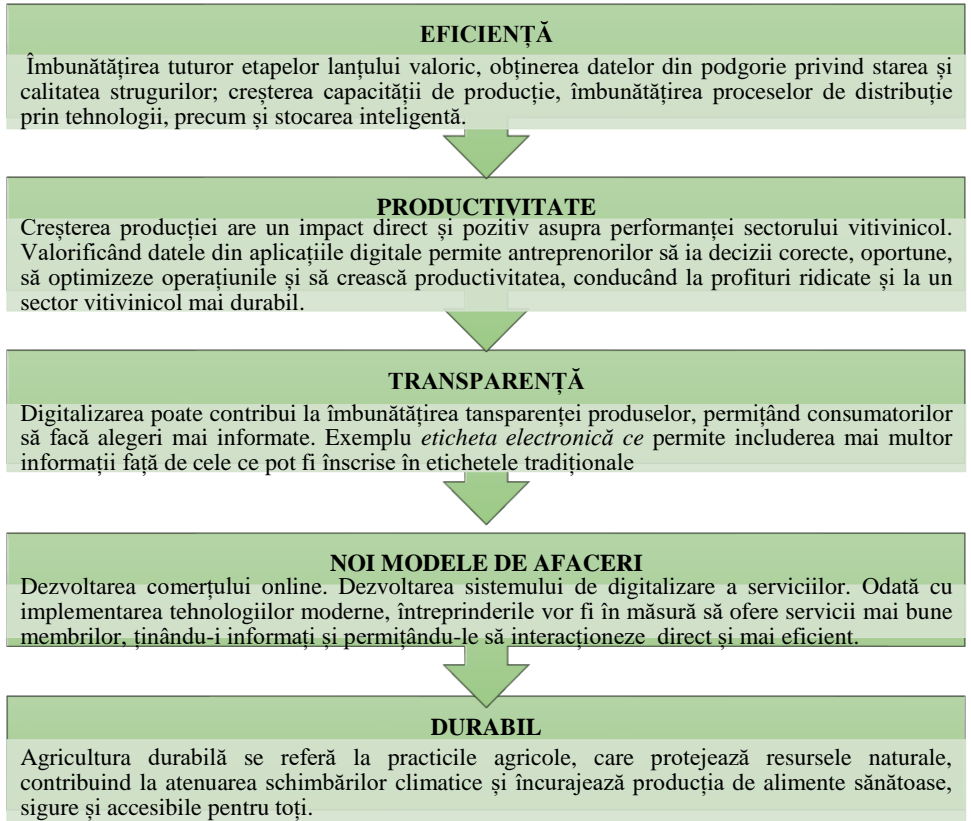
EFICIENȚĂ

Îmbunătățirea tuturor etapelor lanțului valoric, obținerea datelor din podgorie privind starea și calitatea strugurilor; creșterea capacității de producție, îmbunătățirea proceselor de distribuție prin tehnologii, precum și stocarea inteligentă.

PRODUCTIVITATE

Creșterea producției are un impact direct și pozitiv asupra performanței sectorului vitivinicol. Valorificând datele din aplicațiile digitale permite antreprenorilor să ia decizii corecte, oportune, să optimizeze operațiunile și să crească productivitatea, conducând la profituri ridicate și la un sector vitivinicol mai durabil.

TRANSPARENȚĂ

Digitalizarea poate contribui la îmbunătățirea tansparenței produselor, permițând consumatorilor să facă alegeri mai informate. Exemplu *eticheta electronică ce* permite includerea mai multor informații față de cele ce pot fi înscrise în etichetele tradiționale

NOI MODELE DE AFACERI

Dezvoltarea comerțului online. Dezvoltarea sistemului de digitalizare a serviciilor. Odată cu implementarea tehnologiilor moderne, întreprinderile vor fi în măsură să ofere servicii mai bune membrilor, ținându-i informați și permițându-le să interacționeze direct și mai eficient.

DURABIL

Agricultura durabilă se referă la practicile agricole, care protejează resursele naturale, contribuind la atenuarea schimbărilor climatice și încurajează producția de alimente sănătoase, sigure și accesibile pentru toți.